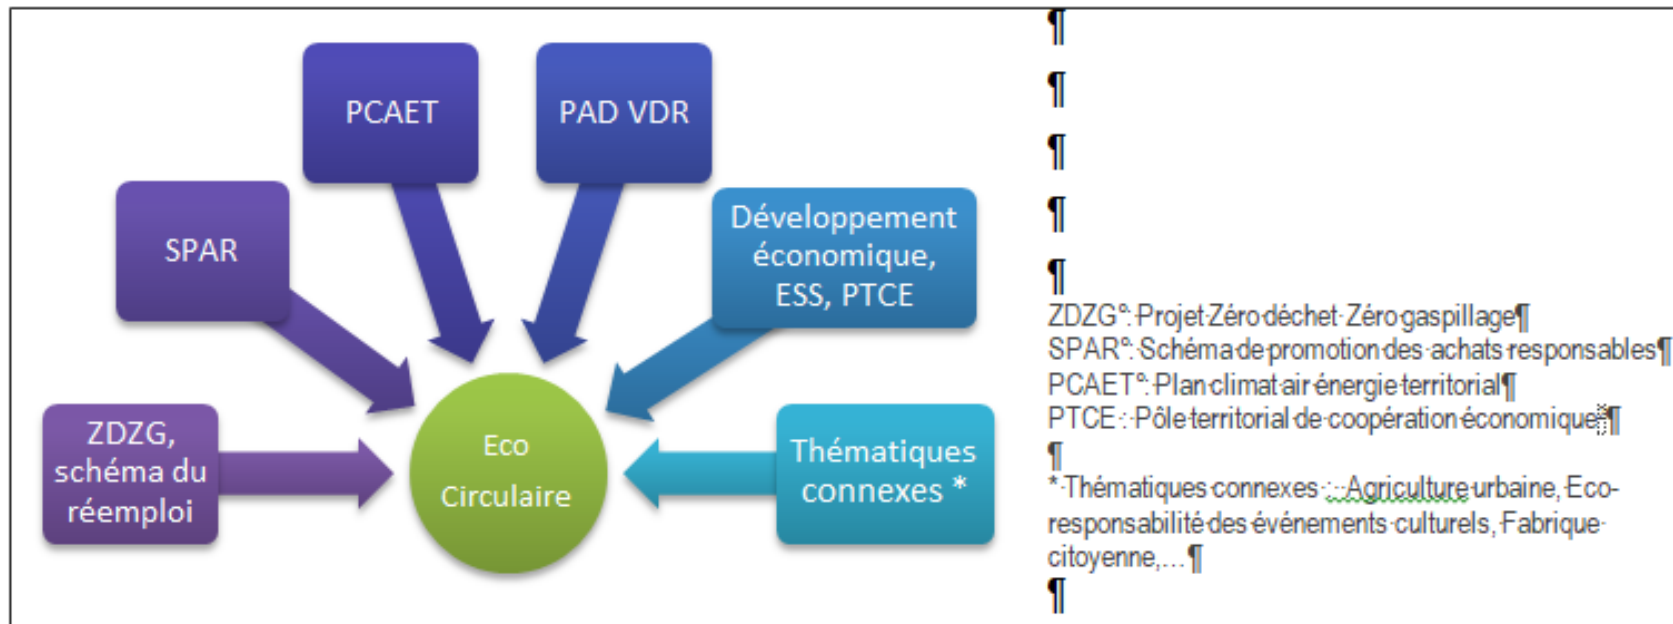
PCAET

PAD VDR

SPAR

Développement économique, ESS, PTCE

ZDZG, schéma du réemploi

Eco Circulaire

Thématiques connexes *

¶

¶

¶

¶

¶

ZDZG° Projet Zéro déchet Zéro gaspillage¶
SPAR° Schéma de promotion des achats responsables¶
PCAET° Plan climat air énergie territorial¶
PTCE : Pôle territorial de coopération économique¶

¶

* Thématiques connexes : Agriculture urbaine, Eco-responsabilité des événements culturels, Fabrique citoyenne,…¶

¶